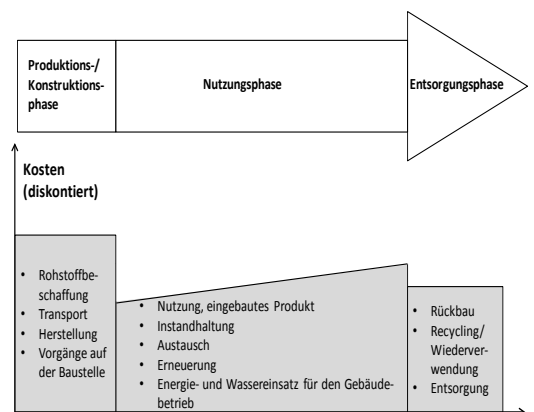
Produktions-/ Konstruktionsphase

Nutzungsphase

Entsorgungsphase

Kosten (diskontiert)

- Rohstoffbeschaffung
- Transport
- Herstellung
- Vorgänge auf der Baustelle

- Nutzung, eingebautes Produkt
- Instandhaltung
- Austausch
- Erneuerung
- Energie- und Wassereinsatz für den Gebäudebetrieb

- Rückbau
- Recycling/ Wiederverwendung
- Entsorgung